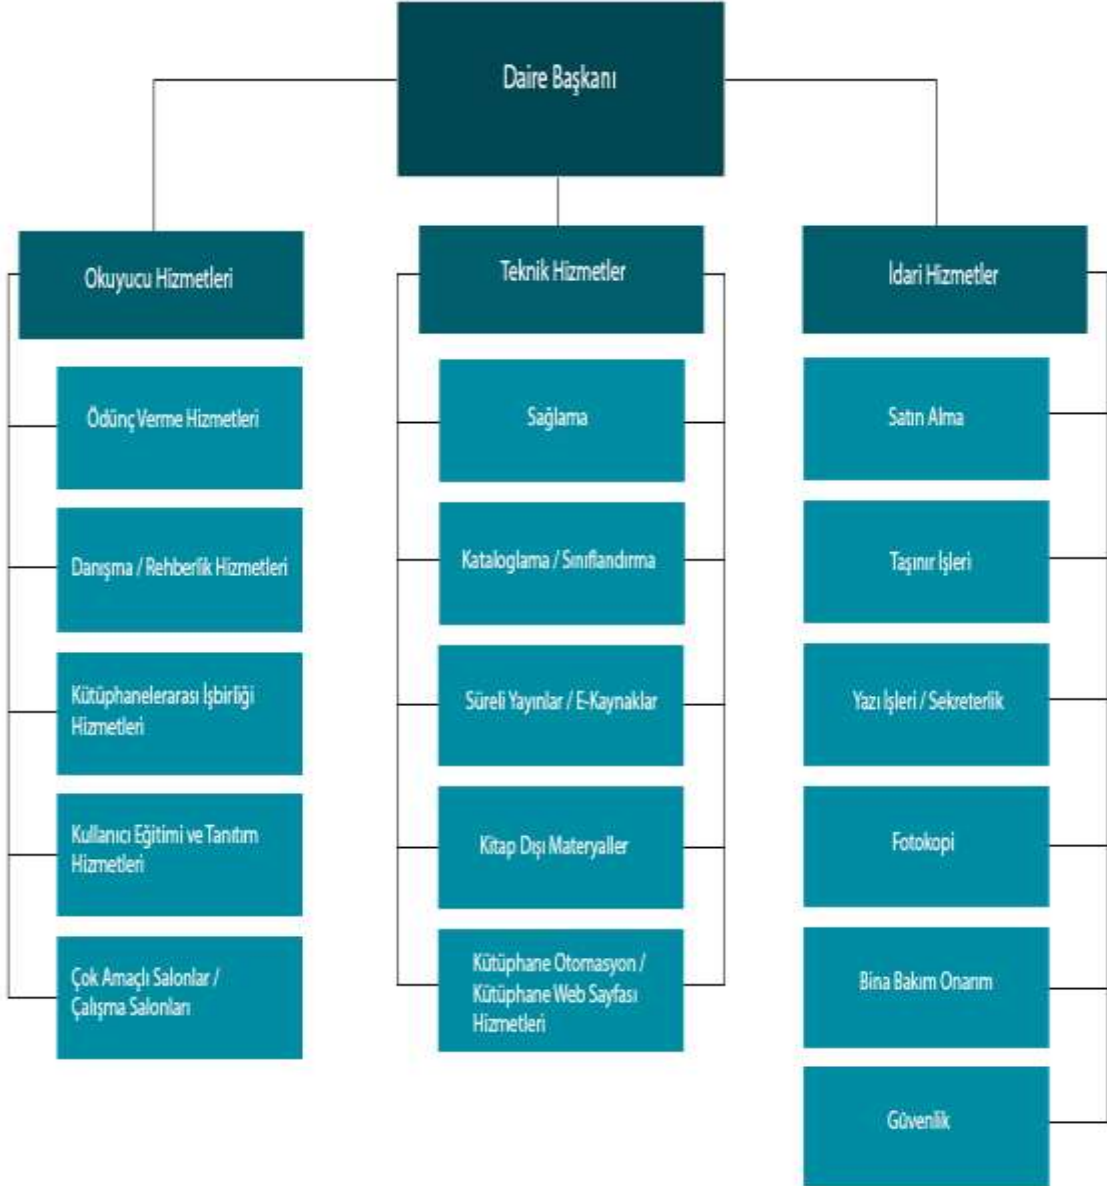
Daire Başkanı

Okuyucu Hizmetleri

Ödünç Verme Hizmetleri

Danışma / Rehberlik Hizmetleri

Kütüphanelerarası İşbirliği Hizmetleri

Kullanıcı Eğitimi ve Tanıtım Hizmetleri

Çok Amaçlı Salonlar / Çalışma Salonları

Teknik Hizmetler

Sağlama

Kataloglama / Sınıflandırma

Süreli Yayınlar / E-Kaynaklar

Kitap Dışı Materyaller

Kütüphane Otomasyon / Kütüphane Web Sayfası Hizmetleri

İdari Hizmetler

Satın Alma

Taşınır İşleri

Yazı İşleri / Sekreterlik

Fotokopi

Bina Bakım Onarım

Güvenlik